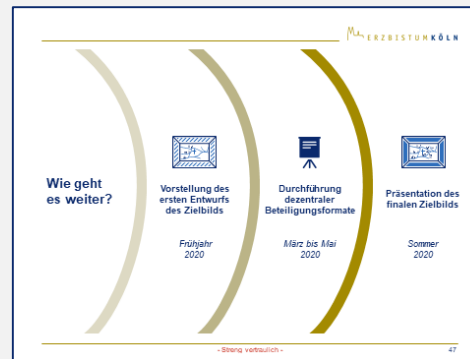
ERZBISTUM KÖLN

Wie geht es weiter?

Vorstellung des ersten Entwurfs des Zielbilds

Frühjahr 2020

Durchführung dezentraler Beteiligungsformate

März bis Mai 2020

Präsentation des finalen Zielbilds

Sommer 2020

- Streng vertraulich -

47